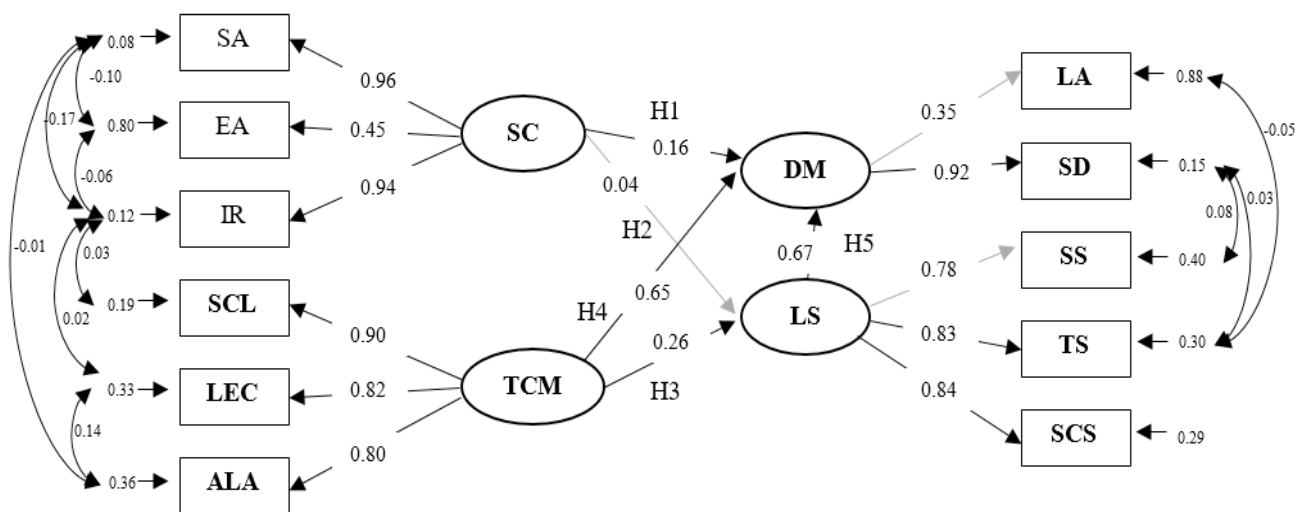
0.08 SA
-0.10
0.80 EA
-0.17
-0.06
0.12 IR
0.03
-0.01
0.19 SCL
0.02
0.33 LEC
0.14
0.36 ALA

0.96
0.45
0.94
SC
H1
0.16
0.04
H2
DM
0.65
H4
0.67
H5
LS
0.26
0.90
0.82
0.80
TCM
H3

0.35
0.92
0.78
0.83
0.84
LA 0.88
SD 0.15
SS 0.40
TS 0.30
SCS 0.29
-0.05
0.08
0.03